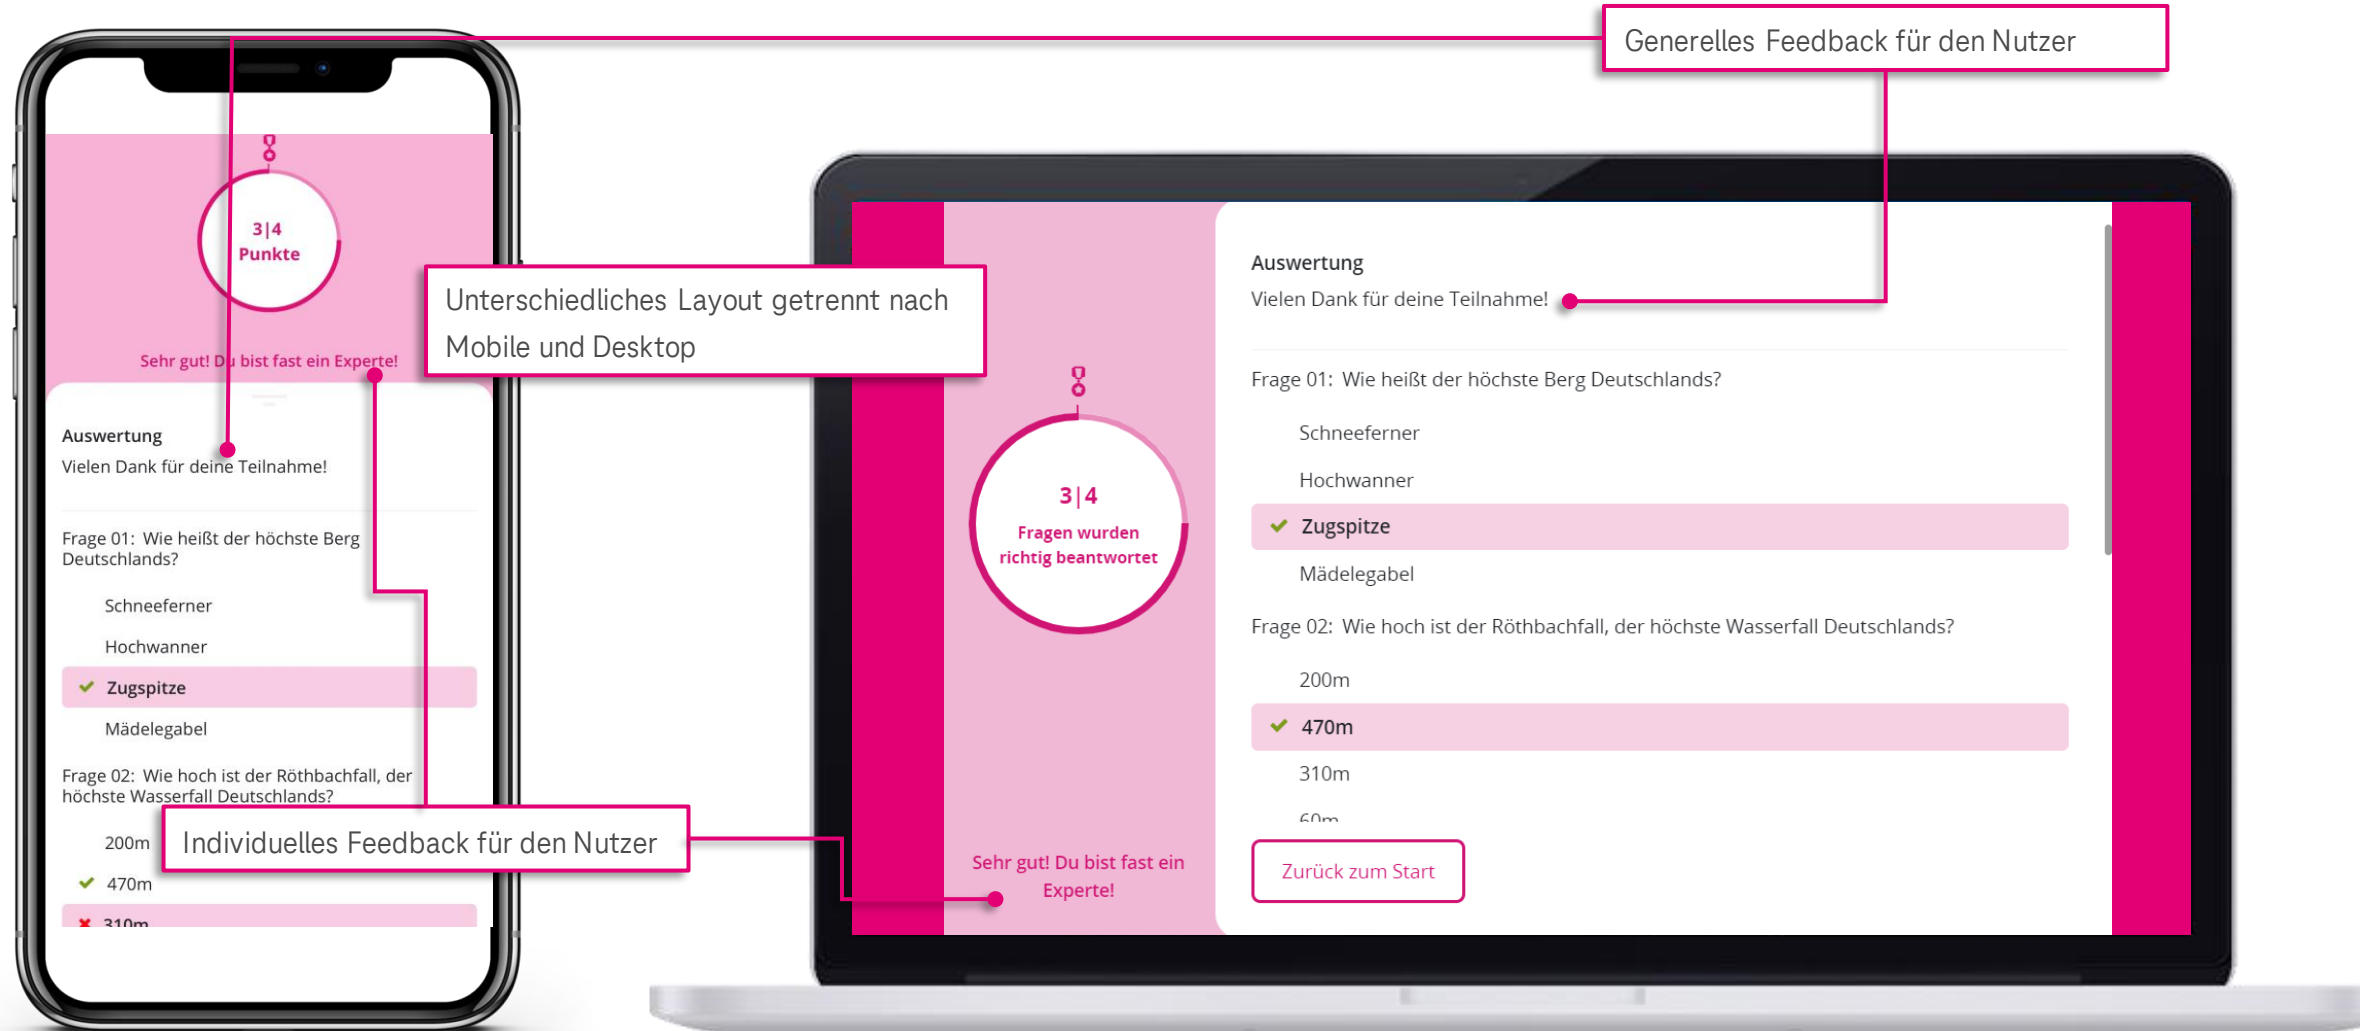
Generelles Feedback für den Nutzer

3|4
Punkte

Sehr gut! Du bist fast ein Experte!

Unterschiedliches Layout getrennt nach Mobile und Desktop

Auswertung
Vielen Dank für deine Teilnahme!

Frage 01: Wie heißt der höchste Berg Deutschlands?

Schneeferner
Hochwanner
Zugspitze
Mädelegabel

Frage 02: Wie hoch ist der Röthbachfall, der höchste Wasserfall Deutschlands?

200m
470m
310m

Individuelles Feedback für den Nutzer

3|4
Fragen wurden richtig beantwortet

Sehr gut! Du bist fast ein Experte!

Auswertung
Vielen Dank für deine Teilnahme!

Frage 01: Wie heißt der höchste Berg Deutschlands?

Schneeferner
Hochwanner
Zugspitze
Mädelegabel

Frage 02: Wie hoch ist der Röthbachfall, der höchste Wasserfall Deutschlands?

200m
470m
310m
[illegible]

Zurück zum Start